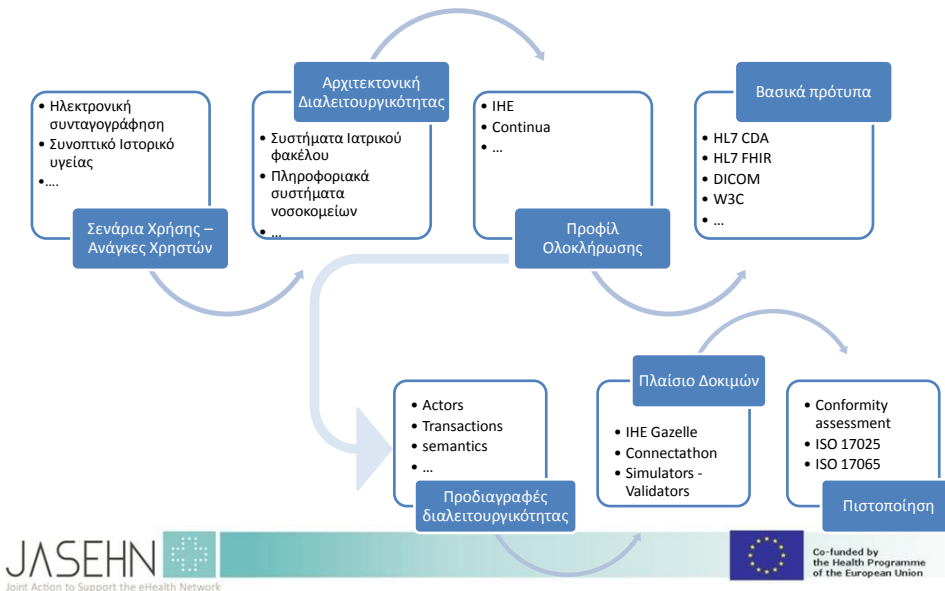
• Ηλεκτρονική συνταγογράφηση
• Συνοπτικό Ιστορικό υγείας
•….

Σενάρια Χρήσης – Ανάγκες Χρηστών

Αρχιτεκτονική Διαλειτουργικότητας

• Συστήματα Ιατρικού φακέλου
• Πληροφοριακά συστήματα νοσοκομείων
• …

• IHE
• Continua
• …

Προφίλ Ολοκλήρωσης

Βασικά πρότυπα

• HL7 CDA
• HL7 FHIR
• DICOM
• W3C
• …

• Actors
• Transactions
• semantics
• …

Προδιαγραφές διαλειτουργικότητας

Πλαίσιο Δοκιμών

• IHE Gazelle
• Connectathon
• Simulators - Validators

• Conformity assessment
• ISO 17025
• ISO 17065

Πιστοποίηση

JASEHN
Joint Action to Support the eHealth Network

Co-funded by the Health Programme of the European Union